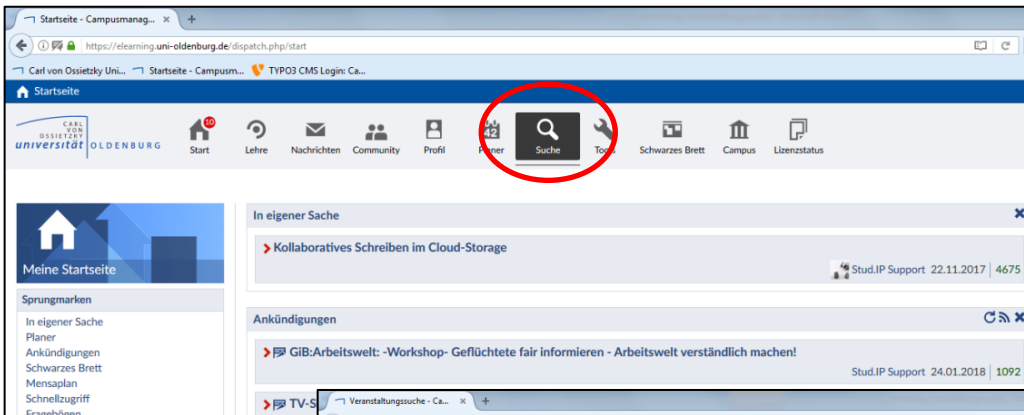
Startseite - Campusmanag... ×

https://elearning.uni-oldenburg.de/dispatch.php/start

Carl von Ossietzky Uni... Startseite - Campusm... TYPO3 CMS Login: Ca...

Startseite

CARL VON OSSIETZKY universität OLDENBURG

10 Start | Lehre | Nachrichten | Community | Profil | Planer | Suche | Tools | Schwarzes Brett | Campus | Lizenzstatus

Meine Startseite

Sprungmarken

In eigener Sache
Planer
Ankündigungen
Schwarzes Brett
Mensaplan
Schnellzugriff
Fragebögen

In eigener Sache

Kollaboratives Schreiben im Cloud-Storage

Stud.IP Support 22.11.2017 4675

Ankündigungen

GiB:Arbeitswelt: -Workshop- Geflüchtete fair informieren - Arbeitswelt verständlich machen!

Stud.IP Support 24.01.2018 1092

TV-S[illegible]

Veranstaltungssuche - Ca... ×